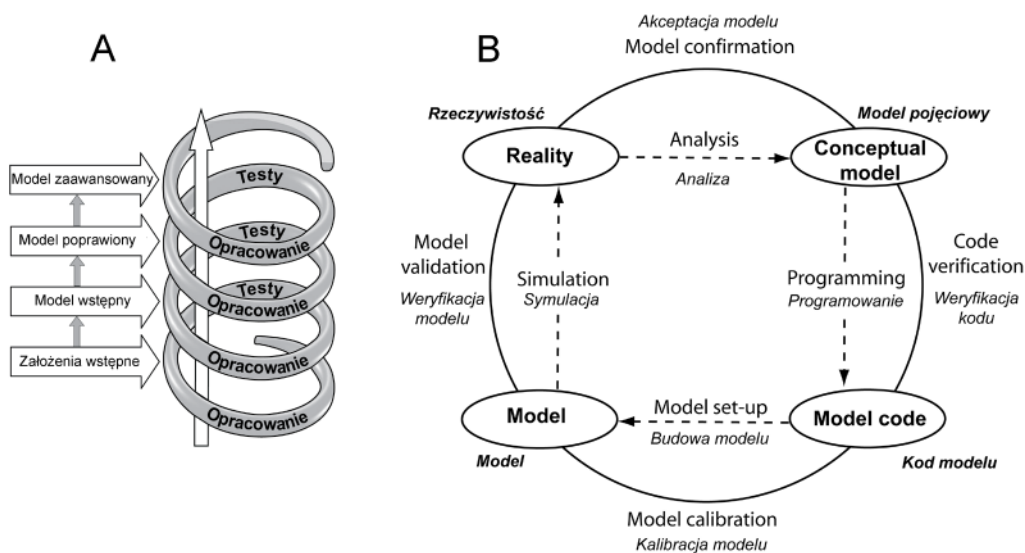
A

Model zaawansowany
Model poprawiony
Model wstępny
Założenia wstępne

Testy
Testy
Opracowanie
Testy
Opracowanie
Opracowanie
Opracowanie

B

Akceptacja modelu
Model confirmation

Rzeczywistość
Model pojęciowy

Reality
Analysis
Analiza
Conceptual model

Model validation
Weryfikacja modelu

Simulation
Symulacja

Programming
Programowanie

Code verification
Weryfikacja kodu

Model
Model set-up
Budowa modelu
Model code

Model
Kod modelu

Model calibration
Kalibracja modelu